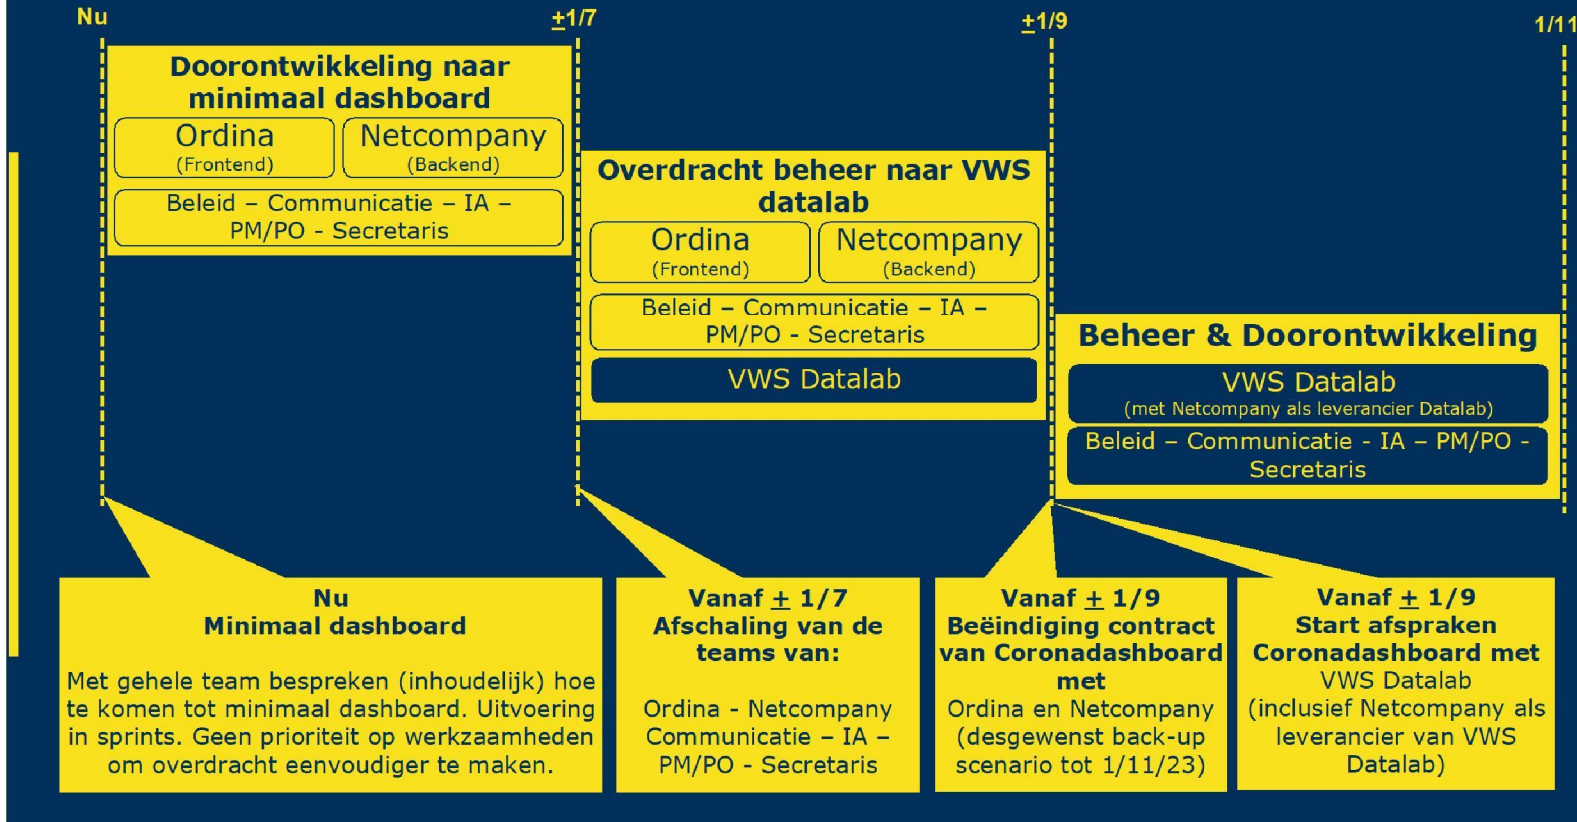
Nu

$\pm$1/7

$\pm$1/9

1/11

Doorontwikkeling naar minimaal dashboard

Ordina
(Frontend)

Netcompany
(Backend)

Beleid – Communicatie – IA – PM/PO - Secretaris

Overdracht beheer naar VWS datalab

Ordina
(Frontend)

Netcompany
(Backend)

Beleid – Communicatie – IA – PM/PO - Secretaris

VWS Datalab

Beheer & Doorontwikkeling

VWS Datalab
(met Netcompany als leverancier Datalab)

Beleid – Communicatie - IA – PM/PO - Secretaris

Nu
Minimaal dashboard

Met gehele team bespreken (inhoudelijk) hoe te komen tot minimaal dashboard. Uitvoering in sprints. Geen prioriteit op werkzaamheden om overdracht eenvoudiger te maken.

Vanaf $\pm$ 1/7
Afschaling van de teams van:

Ordina - Netcompany
Communicatie – IA – PM/PO - Secretaris

Vanaf $\pm$ 1/9
Beëindiging contract van Coronadashboard met
Ordina en Netcompany (desgewenst back-up scenario tot 1/11/23)

Vanaf $\pm$ 1/9
Start afspraken Coronadashboard met
VWS Datalab
(inclusief Netcompany als leverancier van VWS Datalab)